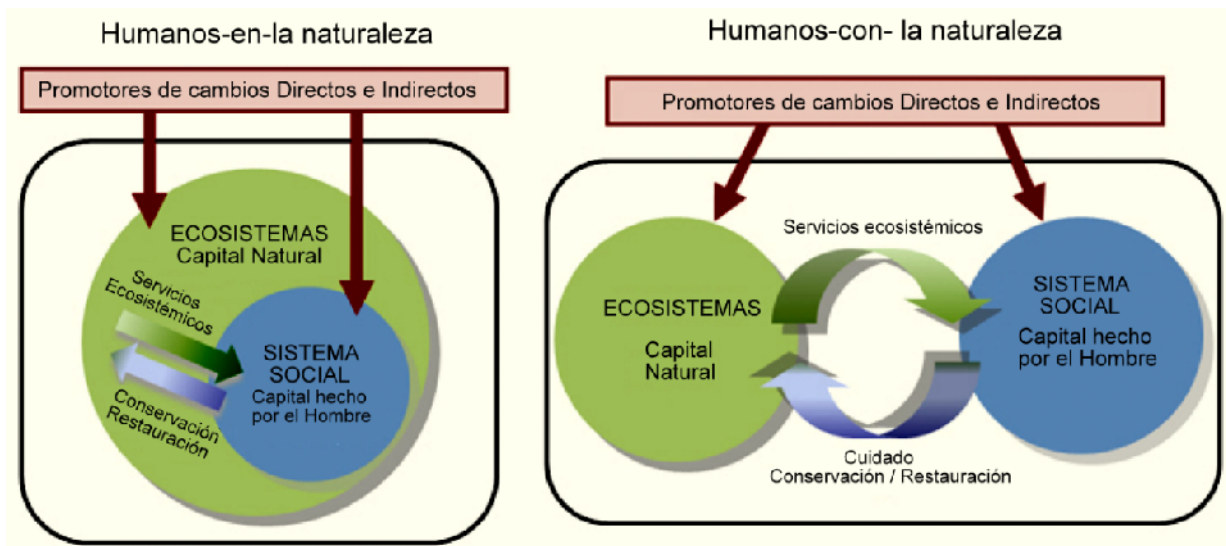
Humanos-en-la naturaleza

Promotores de cambios Directos e Indirectos

ECOSISTEMAS
Capital Natural

Servicios Ecosistémicos

SISTEMA SOCIAL
Capital hecho por el Hombre

Conservación Restauración

Humanos-con- la naturaleza

Promotores de cambios Directos e Indirectos

Servicios ecosistémicos

ECOSISTEMAS
Capital Natural

SISTEMA SOCIAL
Capital hecho por el Hombre

Cuidado
Conservación / Restauración